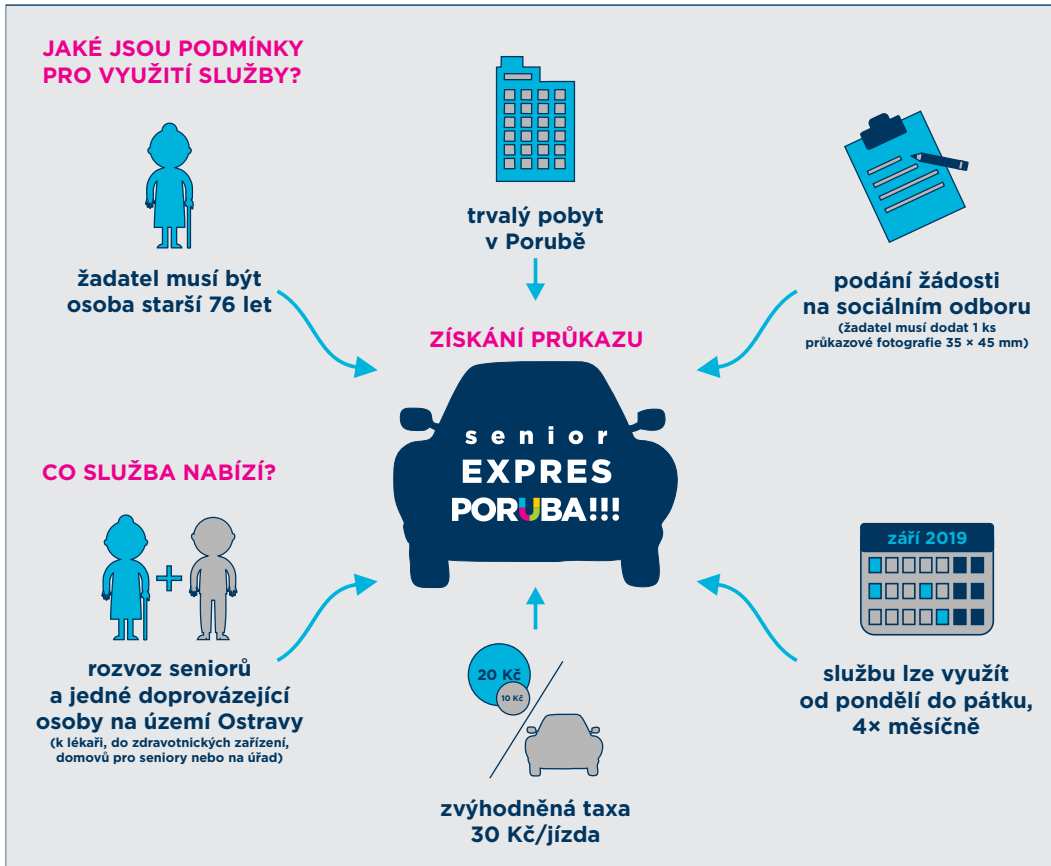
JAKÉ JSOU PODMÍNKY PRO VYUŽITÍ SLUŽBY?

žadatel musí být osoba starší 76 let

trvalý pobyt v Porubě

podání žádosti na sociálním odboru
(žadatel musí dodat 1 ks průkazové fotografie 35 × 45 mm)

ZÍSKÁNÍ PRŮKAZU

senior
EXPRES
PORUBA!!!

CO SLUŽBA NABÍZÍ?

rozvoz seniorů a jedné doprovázející osoby na území Ostravy
(k lékaři, do zdravotnických zařízení, domovů pro seniory nebo na úřad)

20 Kč
10 Kč

zvýhodněná taxa 30 Kč/jízda

září 2019

službu lze využít od pondělí do pátku, 4× měsíčně